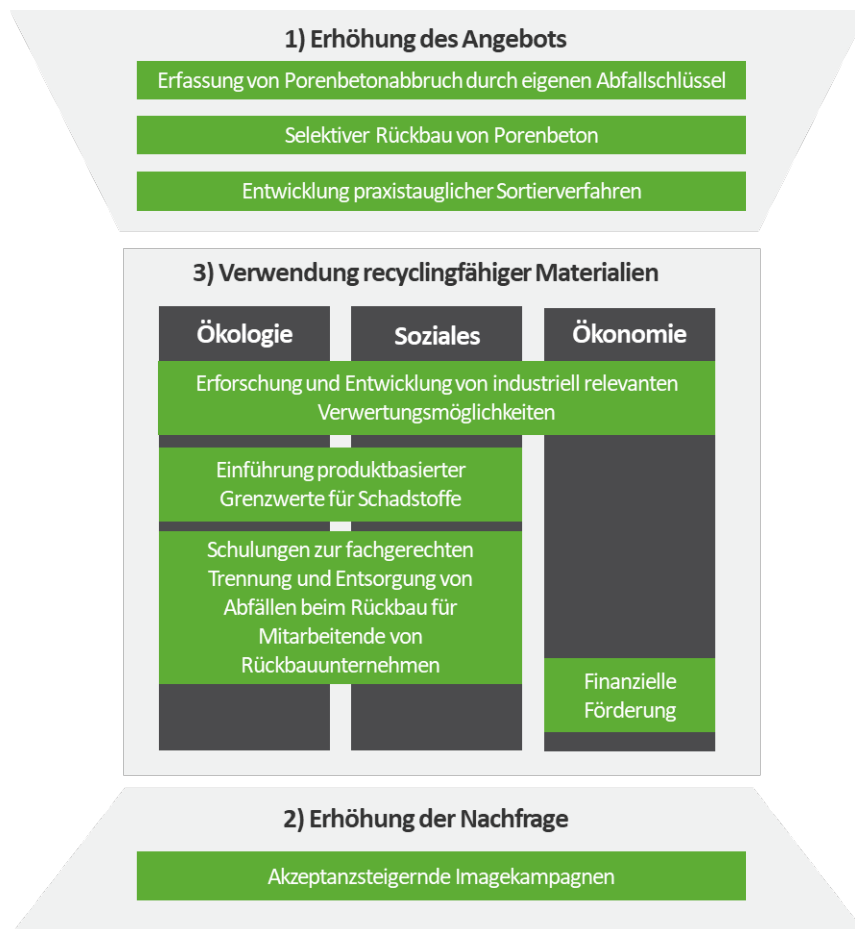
1) Erhöhung des Angebots

Erfassung von Porenbetonabbruch durch eigenen Abfallschlüssel

Selektiver Rückbau von Porenbeton

Entwicklung praxistauglicher Sortierverfahren

3) Verwendung recyclingfähiger Materialien

Ökologie

Soziales

Ökonomie

Erforschung und Entwicklung von industriell relevanten Verwertungsmöglichkeiten

Einführung produktbasierter Grenzwerte für Schadstoffe

Schulungen zur fachgerechten Trennung und Entsorgung von Abfällen beim Rückbau für Mitarbeitende von Rückbauunternehmen

Finanzielle Förderung

2) Erhöhung der Nachfrage

Akzeptanzsteigernde Imagekampagnen